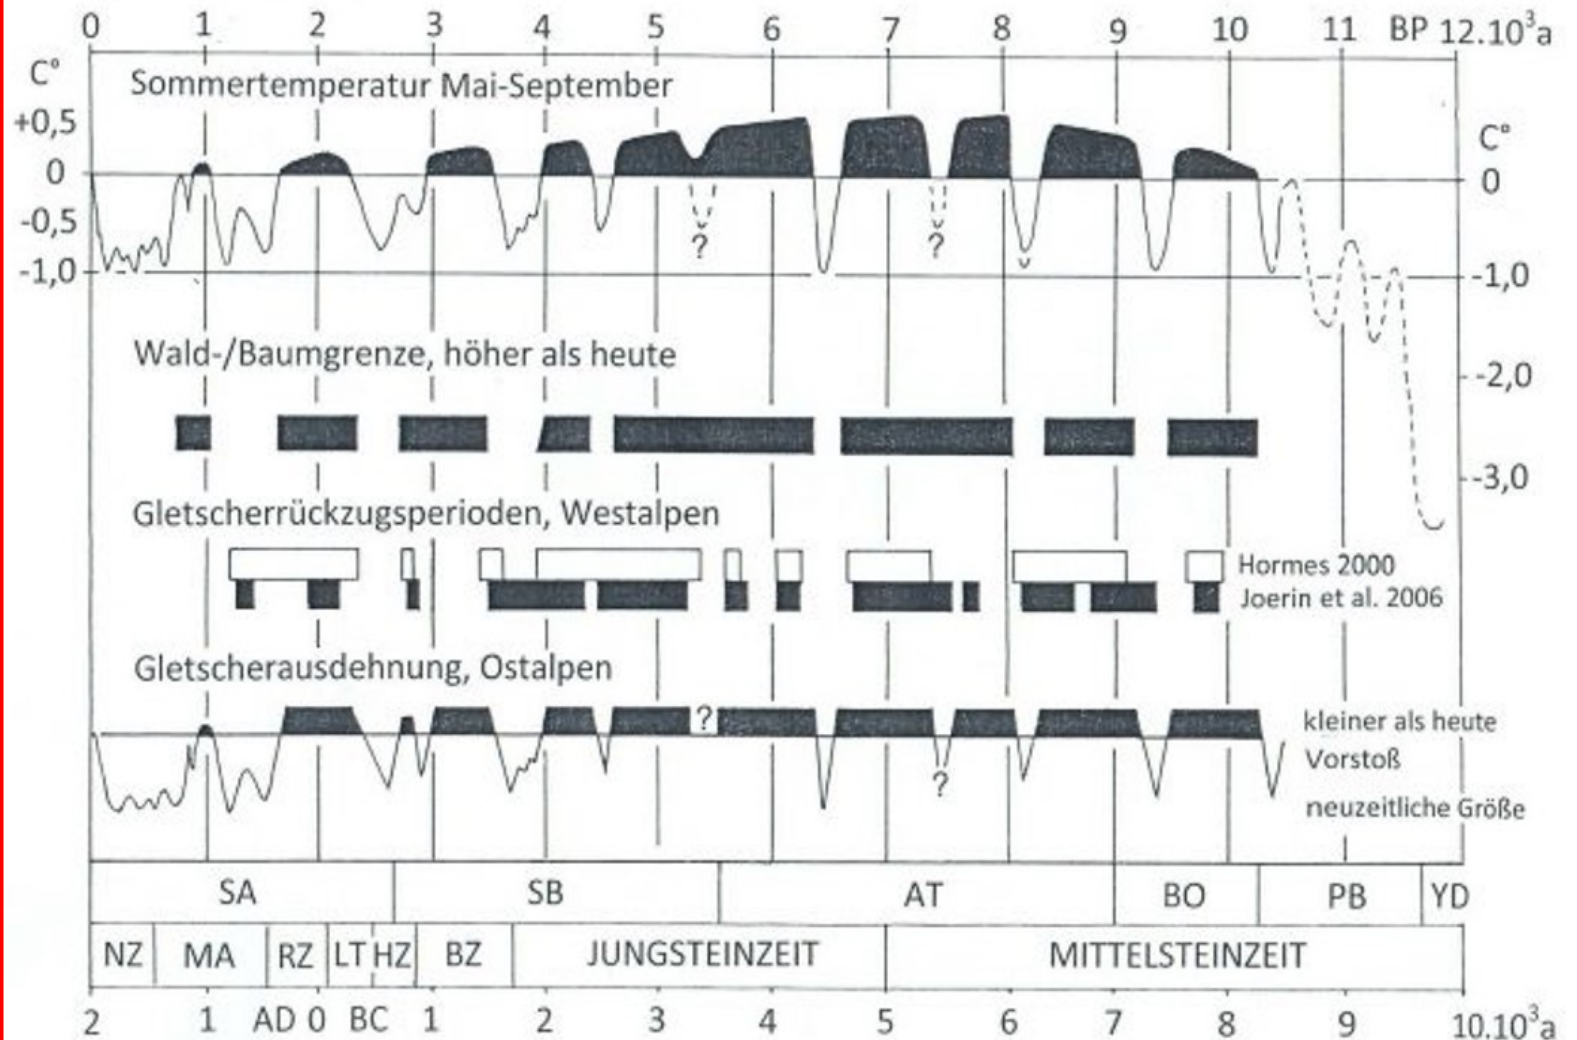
0 1 2 3 4 5 6 7 8 9 10 11 BP $12.10^3$a

C° Sommertemperatur Mai-September

+0,5 C°

0 0

-0,5 ? ?

-1,0 -1,0

Wald-/Baumgrenze, höher als heute -2,0

-3,0

Gletscherrückzugsperioden, Westalpen

Hormes 2000
Joerin et al. 2006

Gletscherausdehnung, Ostalpen

? kleiner als heute
Vorstoß
? neuzeitliche Größe

| SA | SB | AT | BO | PB | YD |
|---|---|---|---|---|---|

| NZ | MA | RZ | LT | HZ | BZ | JUNGSTEINZEIT | MITTELSTEINZEIT |
|---|---|---|---|---|---|---|---|

2 1 AD 0 BC 1 2 3 4 5 6 7 8 9 $10.10^3$a